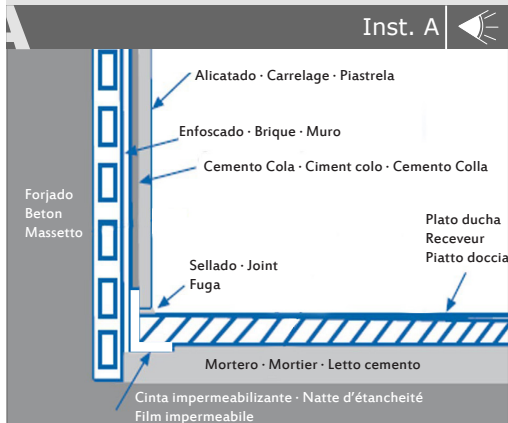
A

Inst. A

Alicatado · Carrelage · Piastrela

Enfoscado · Brique · Muro

Cemento Cola · Ciment colo · Cemento Colla

Forjado
Beton
Massetto

Plato ducha
Receveur
Piatto doccia

Sellado · Joint
Fuga

Mortero · Mortier · Letto cemento

Cinta impermeabilizante · Natte d'étancheité
Film impermeabile